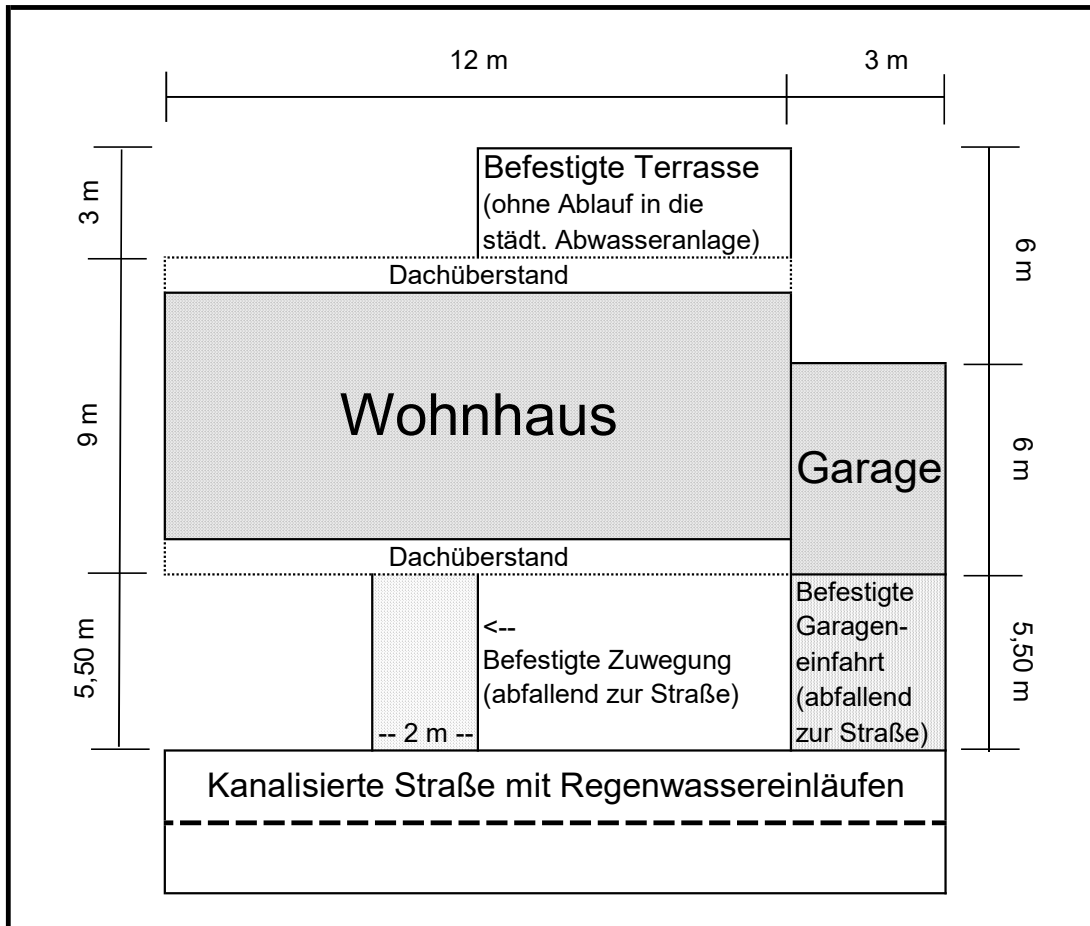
12 m

3 m

3 m

Befestigte Terrasse
(ohne Ablauf in die städt. Abwasseranlage)

6 m

Dachüberstand

9 m

Wohnhaus

6 m

Garage

Dachüberstand

5,50 m

<--
Befestigte Zuwegung
(abfallend zur Straße)

Befestigte Garageneinfahrt (abfallend zur Straße)

5,50 m

-- 2 m --

Kanalisierte Straße mit Regenwassereinläufen